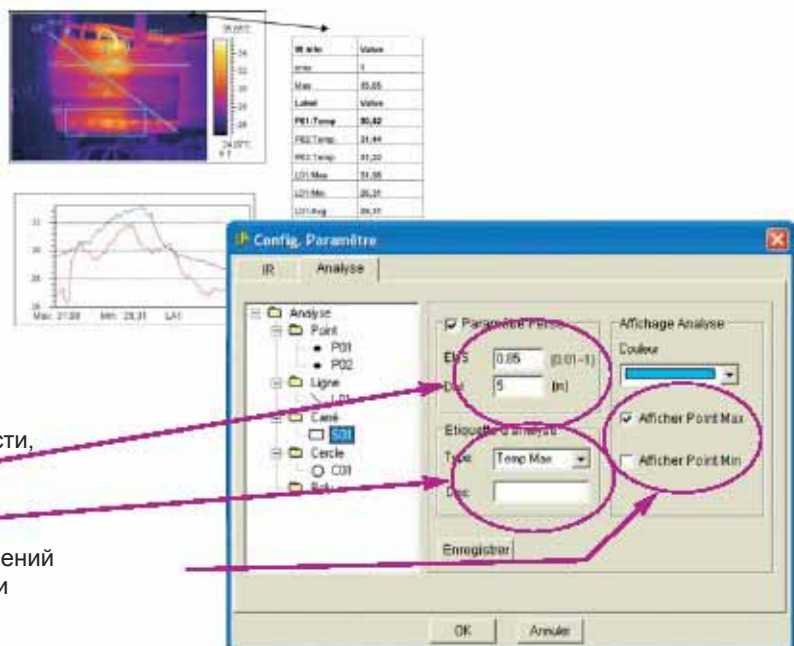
IR Info | Value
--- | ---
Index | 1
Max | 35.65
Label | Value
P01:Temp | 30.42
P02:Temp | 31.44
P03:Temp | 31.22
L01:Max | 31.98
L01:Min | 26.31
L01:Avg | 28.37

Max: 31.98 Min: 26.31 L01

сти,

ений
и

Config. Paramètre

IR Analyse

Analyse
Point
P01
P02
Ligne
L01
Carré
S01
Cercle
C01
Poly

Paramètre Perso
EMS 0.95 (0.01~1)
Dist 5 (m)

Etiquette d'analyse
Type Temp Max
Desc

Affichage Analyse
Couleur

Afficher Point Max
Afficher Point Min

Enregistrer

OK Annuler